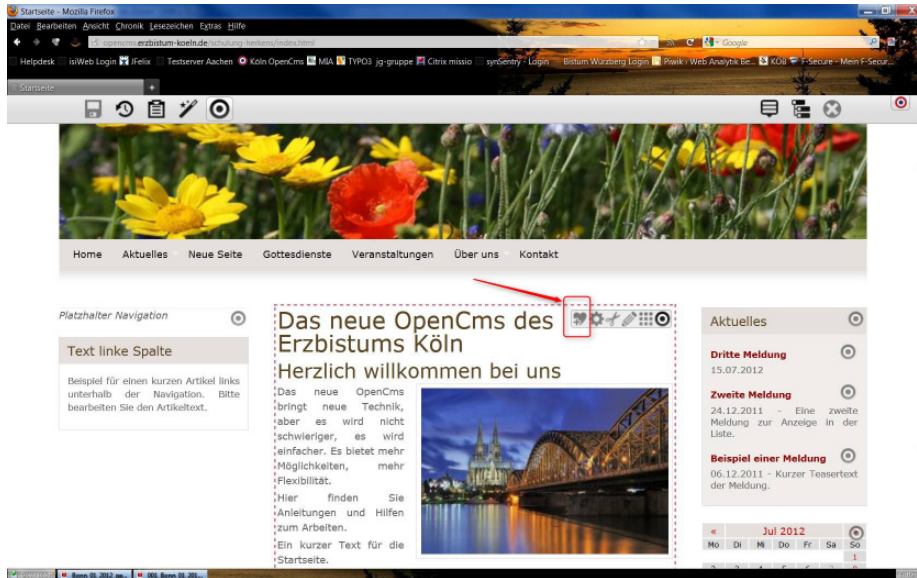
Startseite - Mozilla Firefox

Datei Bearbeiten Ansicht Chronik Lesezeichen Extras Hilfe

opencms.erzbistum-koeln.de/schulung-herkens/index.html

Google

Helpdesk isiWeb Login JFelix Testserver Aachen Köln OpenCms MIA TYPO3 jg-gruppe Citrix missio synSentry - Login Bistum Würzburg Login Piwik › Web Analytik Be... KÖB F-Secure - Mein F-Secur...

Startseite

Home Aktuelles Neue Seite Gottesdienste Veranstaltungen Über uns Kontakt

Platzhalter Navigation

Text linke Spalte

Beispiel für einen kurzen Artikel links unterhalb der Navigation. Bitte bearbeiten Sie den Artikeltext.

Das neue OpenCms des Erzbistums Köln

Herzlich willkommen bei uns

Das neue OpenCms bringt neue Technik, aber es wird nicht schwieriger, es wird einfacher. Es bietet mehr Möglichkeiten, mehr Flexibilität.

Hier finden Sie Anleitungen und Hilfen zum Arbeiten.

Ein kurzer Text für die Startseite.

Aktuelles

Dritte Meldung
15.07.2012

Zweite Meldung
24.12.2011 - Eine zweite Meldung zur Anzeige in der Liste.

Beispiel einer Meldung
06.12.2011 - Kurzer Teasertext der Meldung.

« Jul 2012

| Mo | Di | Mi | Do | Fr | Sa | So |
|---|---|---|---|---|---|---|
| | | | | | | 1 |

Bonn 01.2012 ... 003 Bonn 01.201...